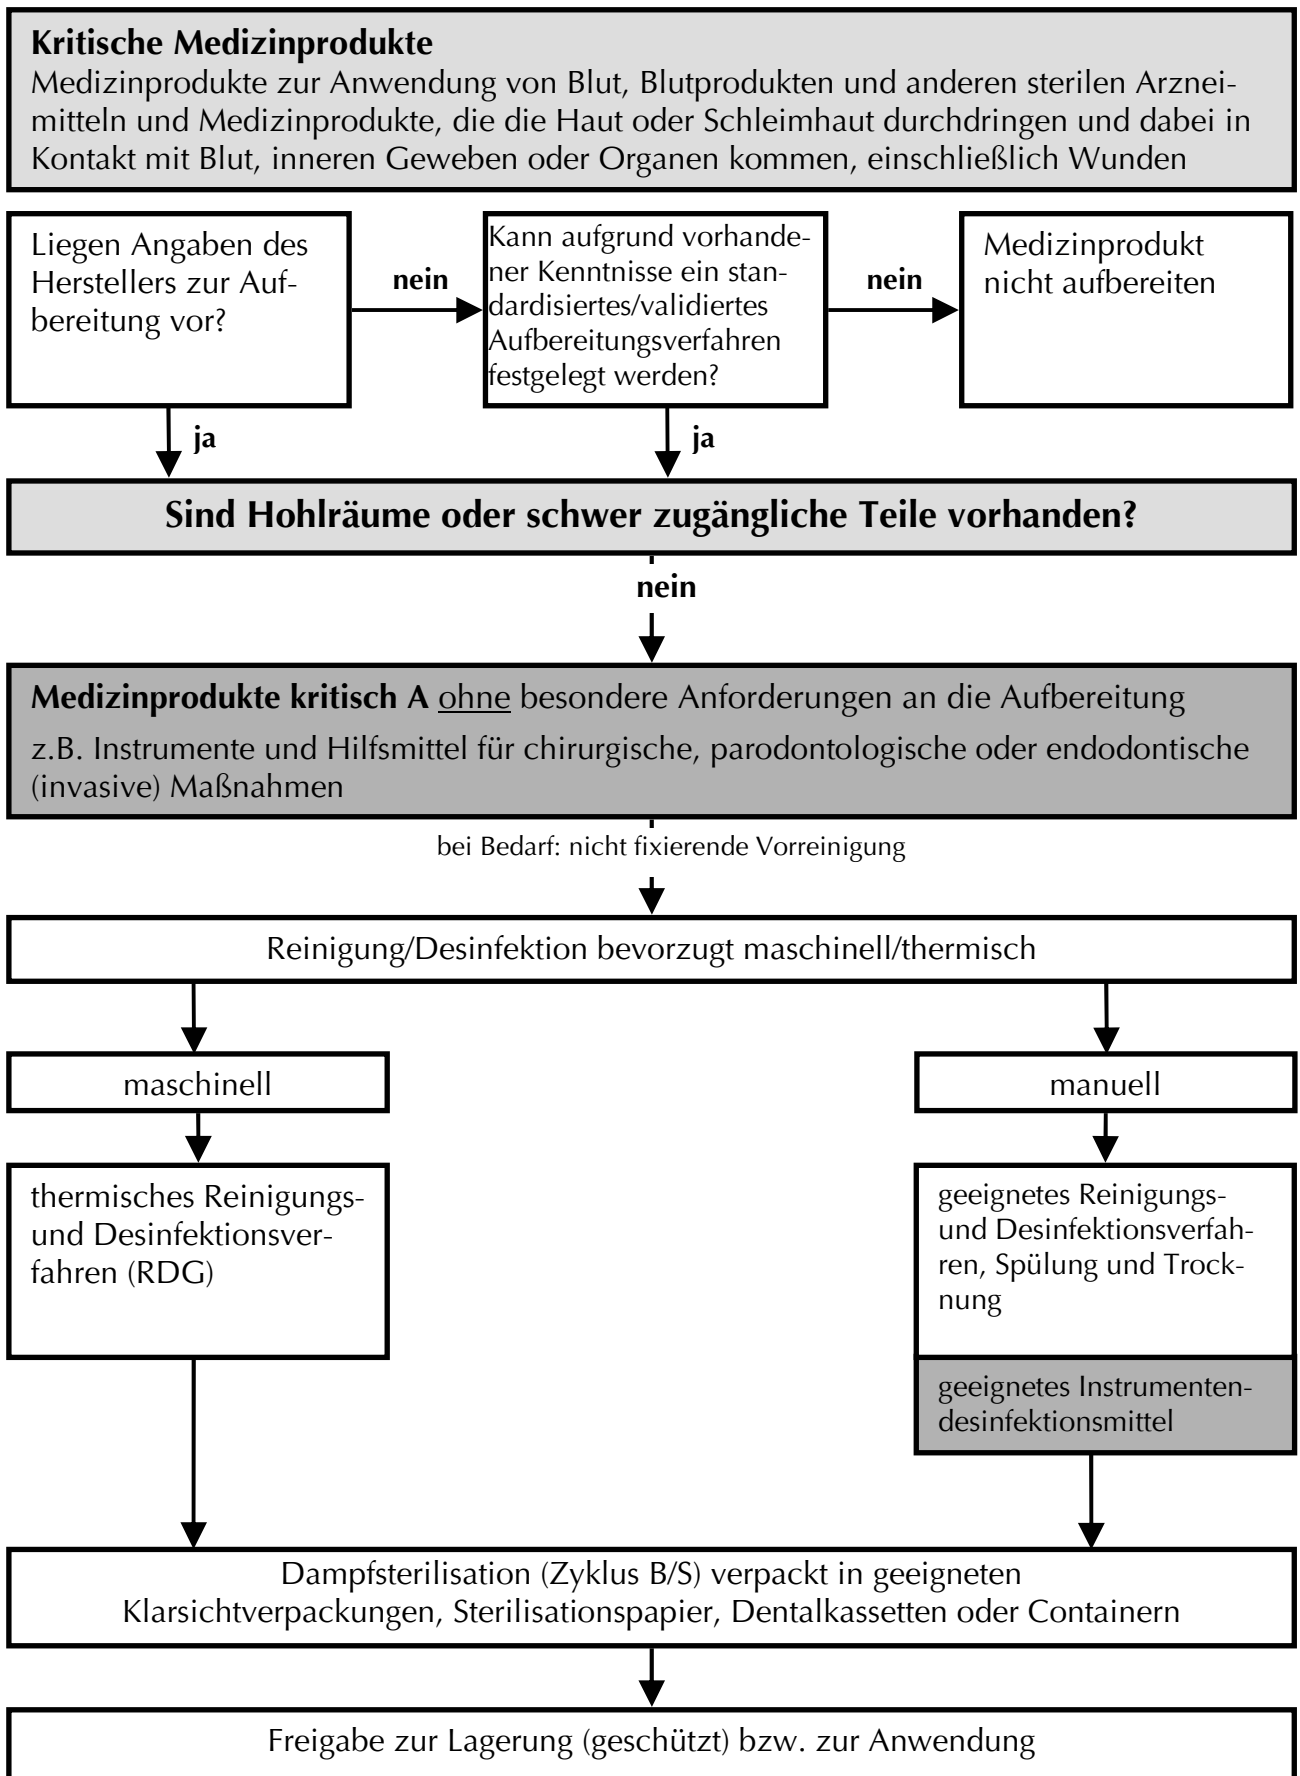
**Kritische Medizinprodukte**
Medizinprodukte zur Anwendung von Blut, Blutprodukten und anderen sterilen Arzneimitteln und Medizinprodukte, die die Haut oder Schleimhaut durchdringen und dabei in Kontakt mit Blut, inneren Geweben oder Organen kommen, einschließlich Wunden

Liegen Angaben des Herstellers zur Aufbereitung vor?

nein

Kann aufgrund vorhandener Kenntnisse ein standardisiertes/validiertes Aufbereitungsverfahren festgelegt werden?

nein

Medizinprodukt nicht aufbereiten

ja

ja

**Sind Hohlräume oder schwer zugängliche Teile vorhanden?**

nein

**Medizinprodukte kritisch A** ohne besondere Anforderungen an die Aufbereitung
z.B. Instrumente und Hilfsmittel für chirurgische, parodontologische oder endodontische (invasive) Maßnahmen

bei Bedarf: nicht fixierende Vorreinigung

Reinigung/Desinfektion bevorzugt maschinell/thermisch

maschinell

manuell

thermisches Reinigungs- und Desinfektionsverfahren (RDG)

geeignetes Reinigungs- und Desinfektionsverfahren, Spülung und Trocknung

geeignetes Instrumentendesinfektionsmittel

Dampfsterilisation (Zyklus B/S) verpackt in geeigneten Klarsichtverpackungen, Sterilisationspapier, Dentalkassetten oder Containern

Freigabe zur Lagerung (geschützt) bzw. zur Anwendung